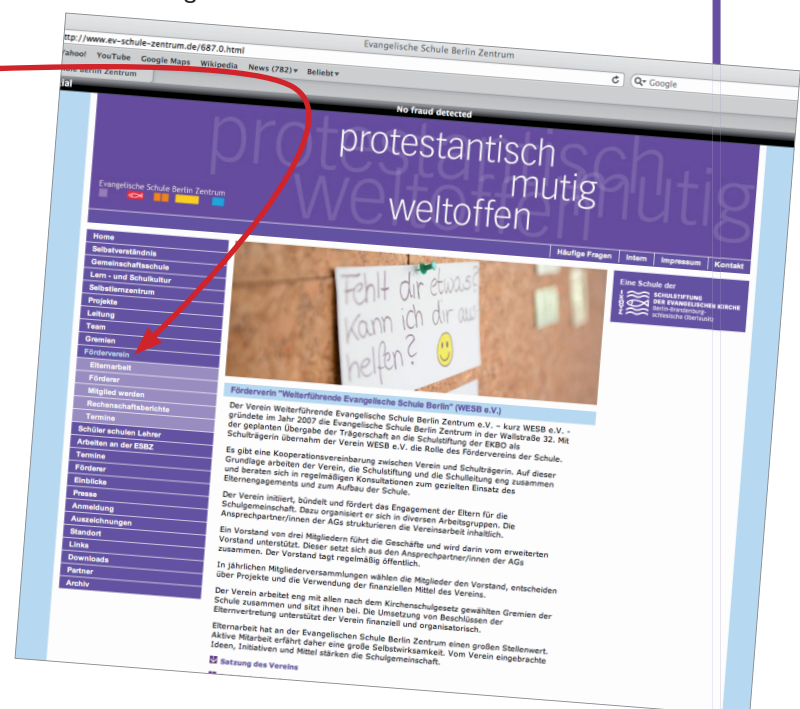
http://www.ev-schule-zentrum.de/687.0.html
Evangelische Schule Berlin Zentrum
Yahoo! YouTube Google Maps Wikipedia News (782) ▾ Beliebt ▾
Google
e Berlin Zentrum
No fraud detected

protestantisch
mutig
weltoffen
Evangelische Schule Berlin Zentrum

Häufige Fragen | Intern | Impressum | Kontakt

Home
Selbstverständnis
Gemeinschaftsschule
Lern - und Schulkultur
Selbstlernzentrum
Projekte
Leitung
Team
Gremien
Förderverein
Elternarbeit
Förderer
Mitglied werden
Rechenschaftsberichte
Termine
Schüler schulen Lehrer
Arbeiten an der ESBZ
Termine
Förderer
Einblicke
Presse
Anmeldung
Auszeichnungen
Standort
Links
Downloads
Partner
Archiv

Fehlt dir etwas? Kann ich dir aus helfen?

Eine Schule der
SCHULSTIFTUNG DER EVANGELISCHEN KIRCHE Berlin-Brandenburg-schlesische Oberlausitz

Förderverein "Weiterführende Evangelische Schule Berlin" (WESB e.V.)

Der Verein Weiterführende Evangelische Schule Berlin Zentrum e.V. – kurz WESB e.V. - gründete im Jahr 2007 die Evangelische Schule Berlin Zentrum in der Wallstraße 32. Mit der geplanten Übergabe der Trägerschaft an die Schulstiftung der EKBO als Schulträgerin übernahm der Verein WESB e.V. die Rolle des Fördervereins der Schule.

Es gibt eine Kooperationsvereinbarung zwischen Verein und Schulträgerin. Auf dieser Grundlage arbeiten der Verein, die Schulstiftung und die Schulleitung eng zusammen und beraten sich in regelmäßigen Konsultationen zum gezielten Einsatz des Elternengagements und zum Aufbau der Schule.

Der Verein initiiert, bündelt und fördert das Engagement der Eltern für die Schulgemeinschaft. Dazu organisiert er sich in diversen Arbeitsgruppen. Die Ansprechpartner/innen der AGs strukturieren die Vereinsarbeit inhaltlich.

Ein Vorstand von drei Mitgliedern führt die Geschäfte und wird darin vom erweiterten Vorstand unterstützt. Dieser setzt sich aus den Ansprechpartner/innen der AGs zusammen. Der Vorstand tagt regelmäßig öffentlich.

In jährlichen Mitgliederversammlungen wählen die Mitglieder den Vorstand, entscheiden über Projekte und die Verwendung der finanziellen Mittel des Vereins.

Der Verein arbeitet eng mit allen nach dem Kirchenschulgesetz gewählten Gremien der Schule zusammen und sitzt ihnen bei. Die Umsetzung von Beschlüssen der Elternvertretung unterstützt der Verein finanziell und organisatorisch.

Elternarbeit hat an der Evangelischen Schule Berlin Zentrum einen großen Stellenwert. Aktive Mitarbeit erfährt daher eine große Selbstwirksamkeit. Vom Verein eingebrachte Ideen, Initiativen und Mittel stärken die Schulgemeinschaft.

Satzung des Vereins